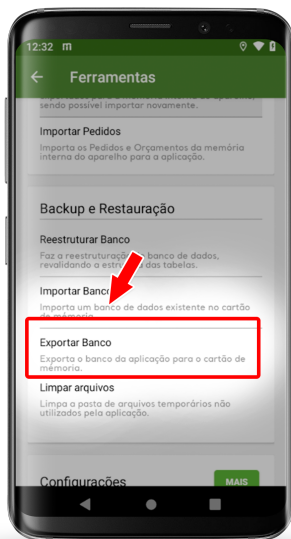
12:32 m

Ferramentas

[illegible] sendo possível importar novamente.

Importar Pedidos
Importa os Pedidos e Orçamentos da memória interna do aparelho para a aplicação.

Backup e Restauração

Reestruturar Banco
Faz a reestruturação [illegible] banco de dados, revalidando a estru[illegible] das tabelas.

Importar Banco
Importa um banco de dados existente no cartão de memória.

Exportar Banco
Exporta o banco da aplicação para o cartão de memoria.

Limpar arquivos
Limpa a pasta de arquivos temporários não utilizados pela aplicação.

Configurações
MAIS